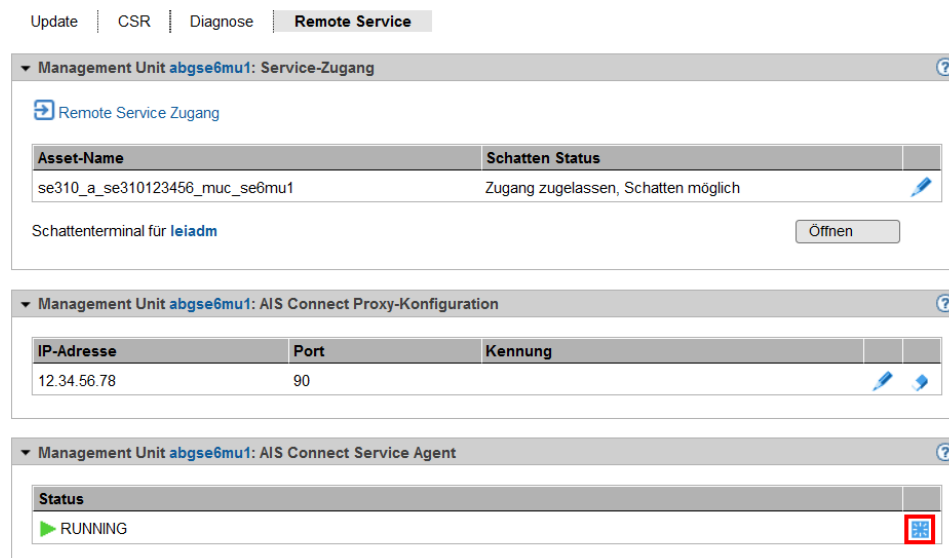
Update | CSR | Diagnose | Remote Service

Management Unit abgse6mu1: Service-Zugang

?

Remote Service Zugang

| Asset-Name | Schatten Status | |
|---|---|---|
| se310_a_se310123456_muc_se6mu1 | Zugang zugelassen, Schatten möglich | |

Schattenterminal für leiadm

Öffnen

Management Unit abgse6mu1: AIS Connect Proxy-Konfiguration

?

| IP-Adresse | Port | Kennung | | |
|---|---|---|---|---|
| 12.34.56.78 | 90 | | | |

Management Unit abgse6mu1: AIS Connect Service Agent

?

| Status | |
|---|---|
| RUNNING | |